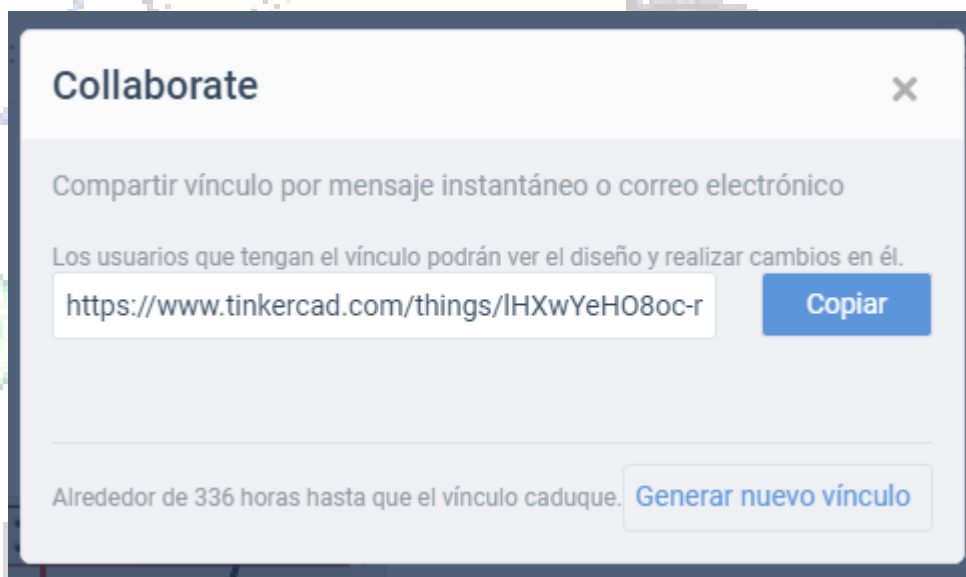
Collaborate

×

Compartir vínculo por mensaje instantáneo o correo electrónico

Los usuarios que tengan el vínculo podrán ver el diseño y realizar cambios en él.

https://www.tinkercad.com/things/lHXwYeHO8oc-r

Copiar

Alrededor de 336 horas hasta que el vínculo caduque.

Generar nuevo vínculo